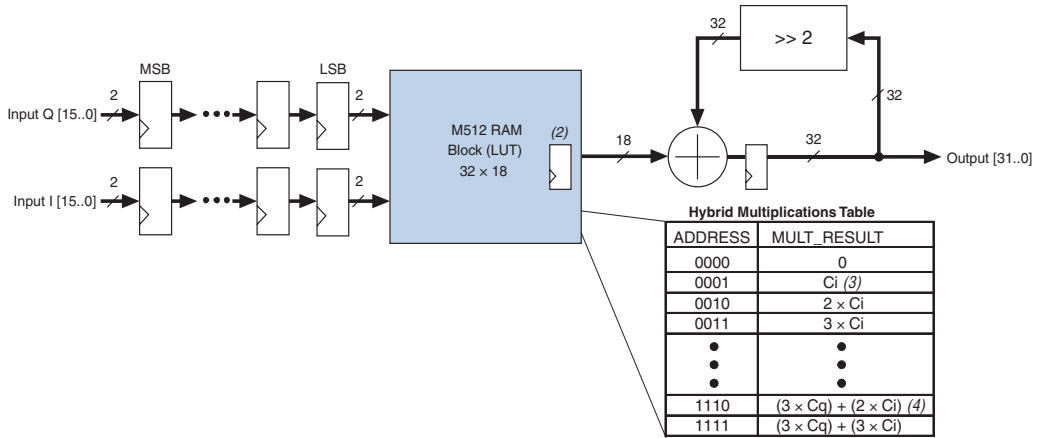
32

>> 2

MSB

LSB

Input Q [15..0]

2

2

M512 RAM Block (LUT) 32 × 18

(2)

18

32

32

Output [31..0]

Input I [15..0]

2

2

Hybrid Multiplications Table

| ADDRESS | MULT_RESULT |
|---|---|
| 0000 | 0 |
| 0001 | Ci (3) |
| 0010 | 2 × Ci |
| 0011 | 3 × Ci |
| • • • | • • • |
| 1110 | (3 × Cq) + (2 × Ci) (4) |
| 1111 | (3 × Cq) + (3 × Ci) |